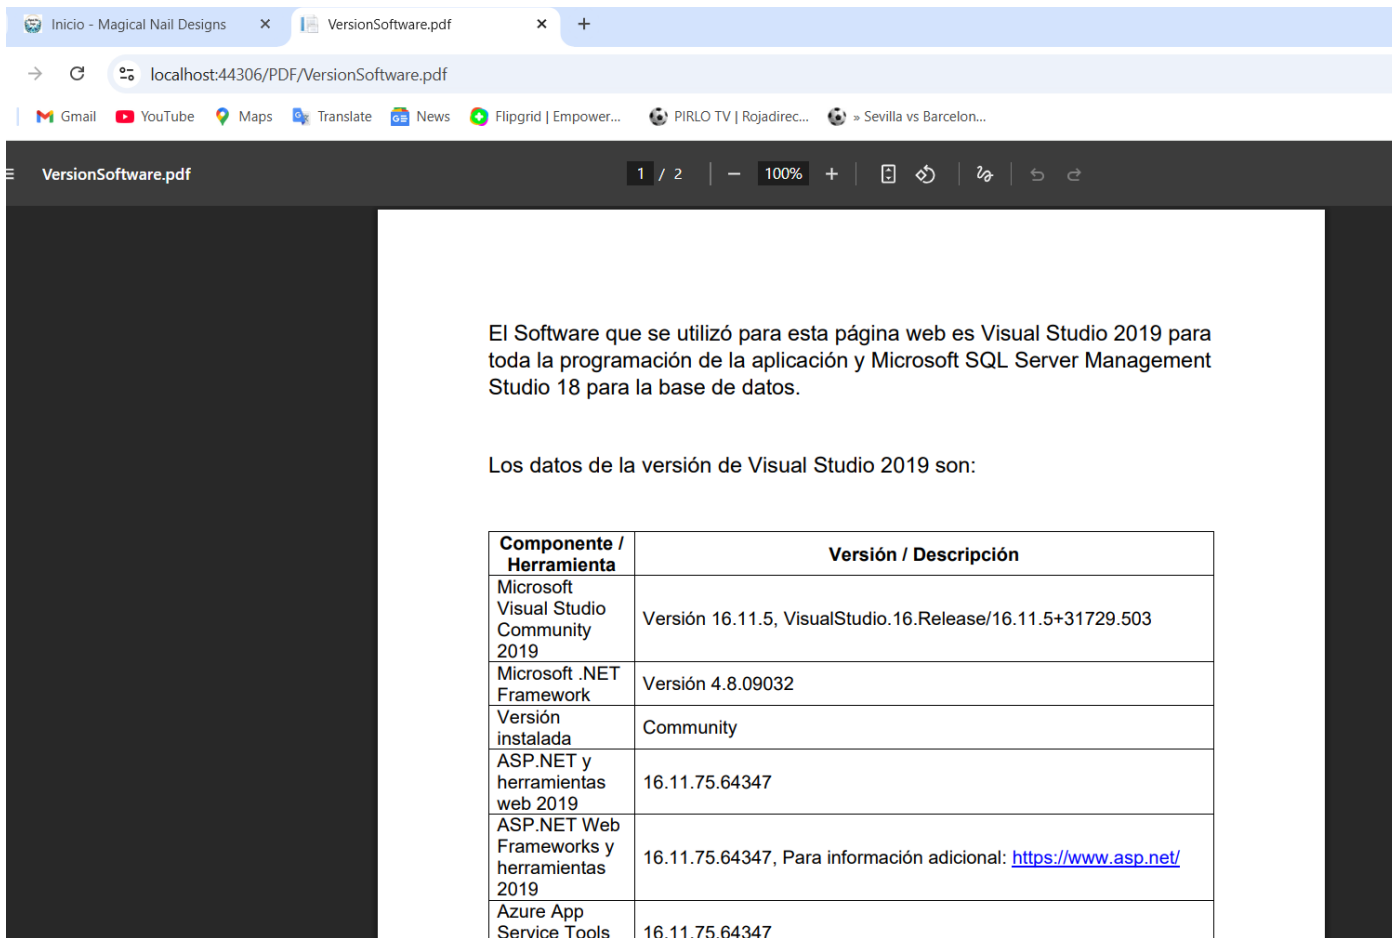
Inicio - Magical Nail Designs ×
VersionSoftware.pdf ×
+

localhost:44306/PDF/VersionSoftware.pdf

Gmail YouTube Maps Translate News Flipgrid | Empower... PIRLO TV | Rojadirec... » Sevilla vs Barcelon...

VersionSoftware.pdf 1 / 2 — 100% +

El Software que se utilizó para esta página web es Visual Studio 2019 para toda la programación de la aplicación y Microsoft SQL Server Management Studio 18 para la base de datos.

Los datos de la versión de Visual Studio 2019 son:

| Componente / Herramienta | Versión / Descripción |
|---|---|
| Microsoft Visual Studio Community 2019 | Versión 16.11.5, VisualStudio.16.Release/16.11.5+31729.503 |
| Microsoft .NET Framework | Versión 4.8.09032 |
| Versión instalada | Community |
| ASP.NET y herramientas web 2019 | 16.11.75.64347 |
| ASP.NET Web Frameworks y herramientas 2019 | 16.11.75.64347, Para información adicional: https://www.asp.net/ |
| Azure App Service Tools | 16.11.75.64347 |